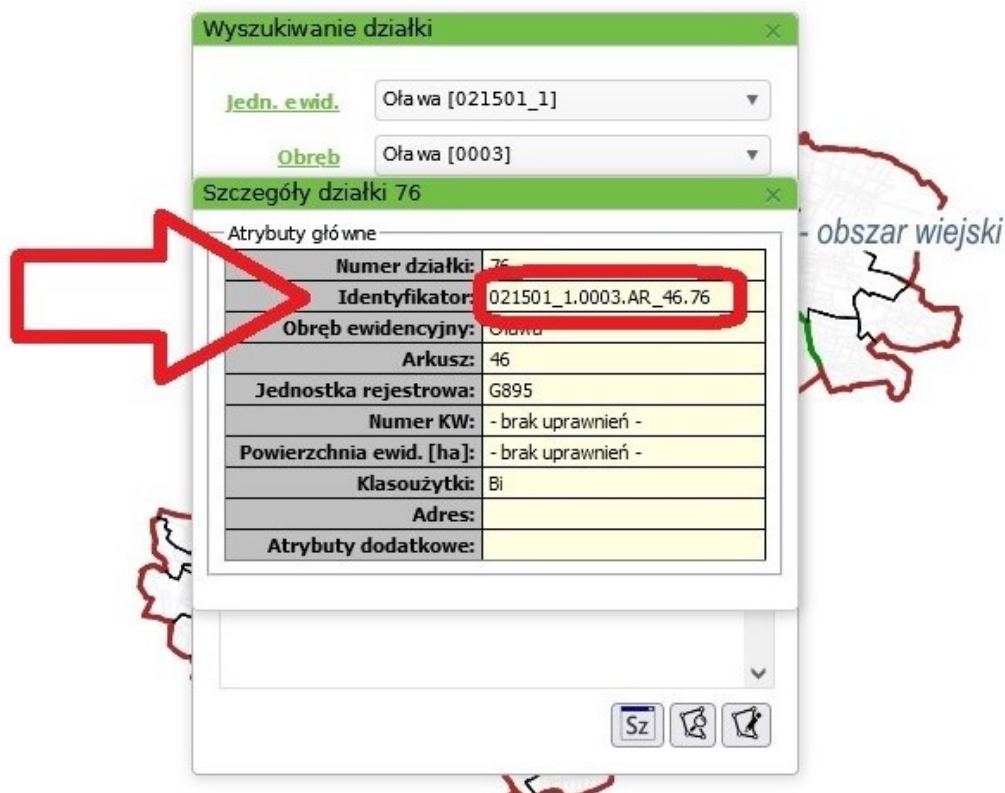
Wyszukiwanie działki

Jedn. ewid. Oława [021501_1]

Obręb Oława [0003]

Szczegóły działki 76

- obszar wiejski

Atrybuty główne

| | |
|---|---|
| Numer działki: | 76 |
| Identyfikator: | 021501_1.0003.AR_46.76 |
| Obręb ewidencyjny: | Oława |
| Arkusz: | 46 |
| Jednostka rejestrowa: | G895 |
| Numer KW: | - brak uprawnień - |
| Powierzchnia ewid. [ha]: | - brak uprawnień - |
| Klasoużytki: | Bi |
| Adres: | |
| Atrybuty dodatkowe: | |

Sz